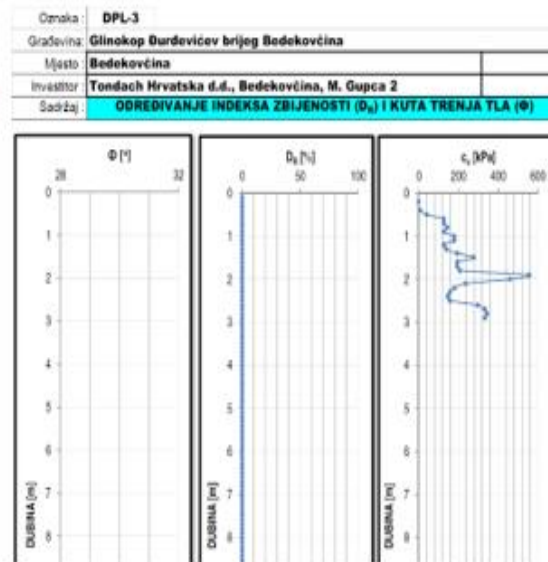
| Oznaka: | DPL-3 |
|---|---|
| Građevina: | Glinokop Đurđevićev brijeg Bedekovčina |
| Mjesto: | Bedekovčina |
| Investitor: | Tondach Hrvatska d.d., Bedekovčina, M. Gupca 2 |
| Sadržaj: | ODREĐIVANJE INDEKSA ZBIJENOSTI ($D_R$) I KUTA TRENJA TLA (Φ) |

Φ [°]
28 32
0 1 2 3 4 5 6 7 8
DUBINA [m]

$D_R$ [%]
0 50 100
0 1 2 3 4 5 6 7 8
DUBINA [m]

$c_u$ [kPa]
0 200 400 600
0 1 2 3 4 5 6 7 8
DUBINA [m]